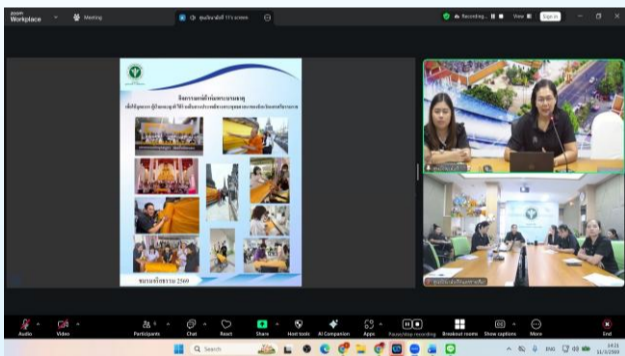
zoom Workplace

Meeting

ศูนย์อนามัยที่ 11's screen

Recording... View Sign in

กิจกรรมเนื่องในวันพระราชสมภพ

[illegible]

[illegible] 2569

Audio Video Participants Chat React Share Host tools AI Companion Apps Facebook recording Breakout rooms Show captions More End

Search